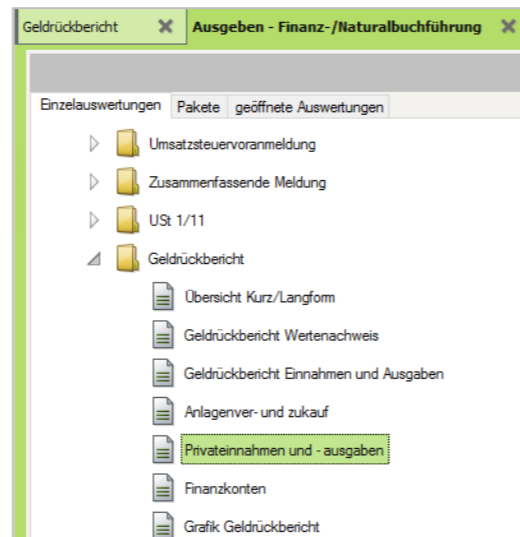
Geldrückbericht ✕ Ausgeben - Finanz-/Naturalbuchführung ✕

Einzelauswertungen | Pakete | geöffnete Auswertungen

Umsatzsteuervoranmeldung

Zusammenfassende Meldung

USt 1/11

Geldrückbericht

Übersicht Kurz/Langform

Geldrückbericht Wertenachweis

Geldrückbericht Einnahmen und Ausgaben

Anlagenver- und zukauf

Privateinnahmen und - ausgaben

Finanzkonten

Grafik Geldrückbericht